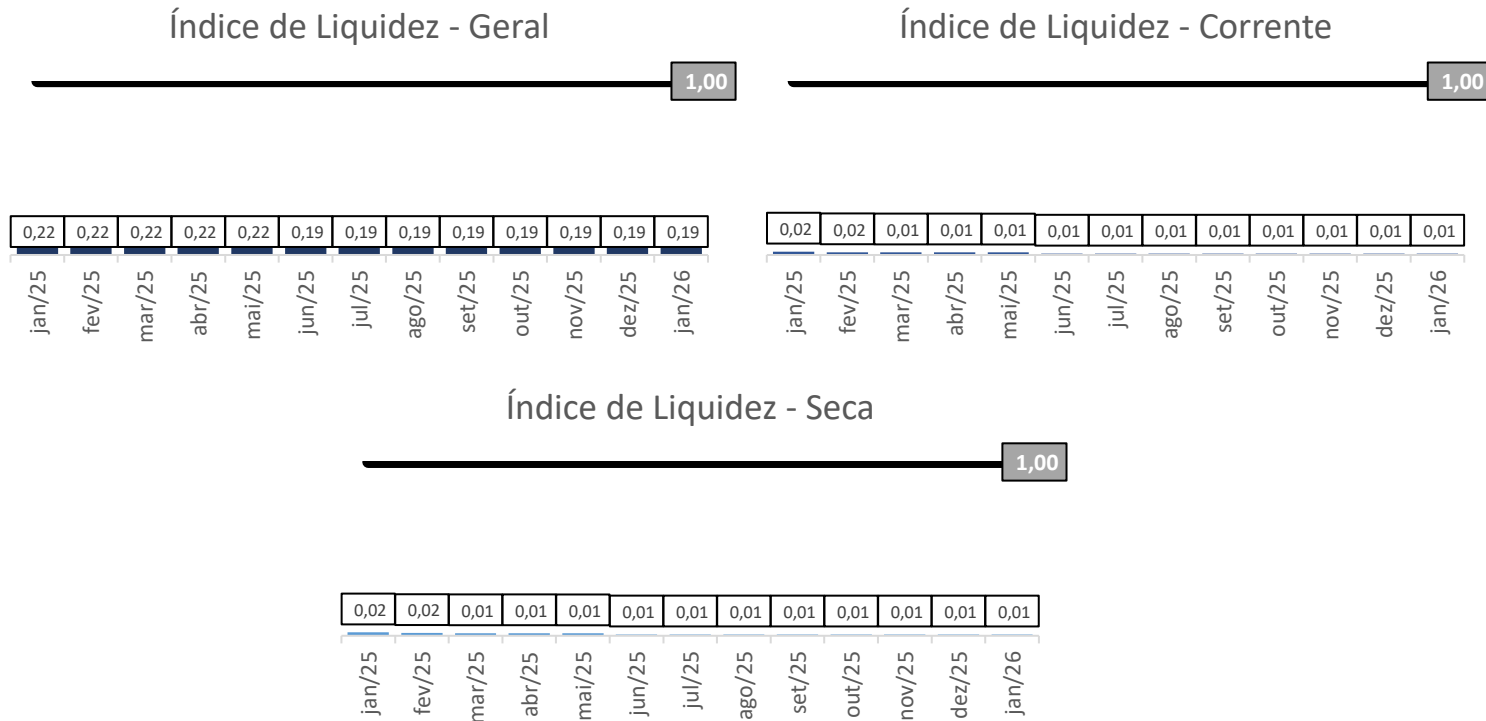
Índice de Liquidez - Geral

1,00

| 0,22 | 0,22 | 0,22 | 0,22 | 0,22 | 0,19 | 0,19 | 0,19 | 0,19 | 0,19 | 0,19 | 0,19 | 0,19 |
|---|---|---|---|---|---|---|---|---|---|---|---|---|
| jan/25 | fev/25 | mar/25 | abr/25 | mai/25 | jun/25 | jul/25 | ago/25 | set/25 | out/25 | nov/25 | dez/25 | jan/26 |

Índice de Liquidez - Corrente

1,00

| 0,02 | 0,02 | 0,01 | 0,01 | 0,01 | 0,01 | 0,01 | 0,01 | 0,01 | 0,01 | 0,01 | 0,01 | 0,01 |
|---|---|---|---|---|---|---|---|---|---|---|---|---|
| jan/25 | fev/25 | mar/25 | abr/25 | mai/25 | jun/25 | jul/25 | ago/25 | set/25 | out/25 | nov/25 | dez/25 | jan/26 |

Índice de Liquidez - Seca

1,00

| 0,02 | 0,02 | 0,01 | 0,01 | 0,01 | 0,01 | 0,01 | 0,01 | 0,01 | 0,01 | 0,01 | 0,01 | 0,01 |
|---|---|---|---|---|---|---|---|---|---|---|---|---|
| jan/25 | fev/25 | mar/25 | abr/25 | mai/25 | jun/25 | jul/25 | ago/25 | set/25 | out/25 | nov/25 | dez/25 | jan/26 |